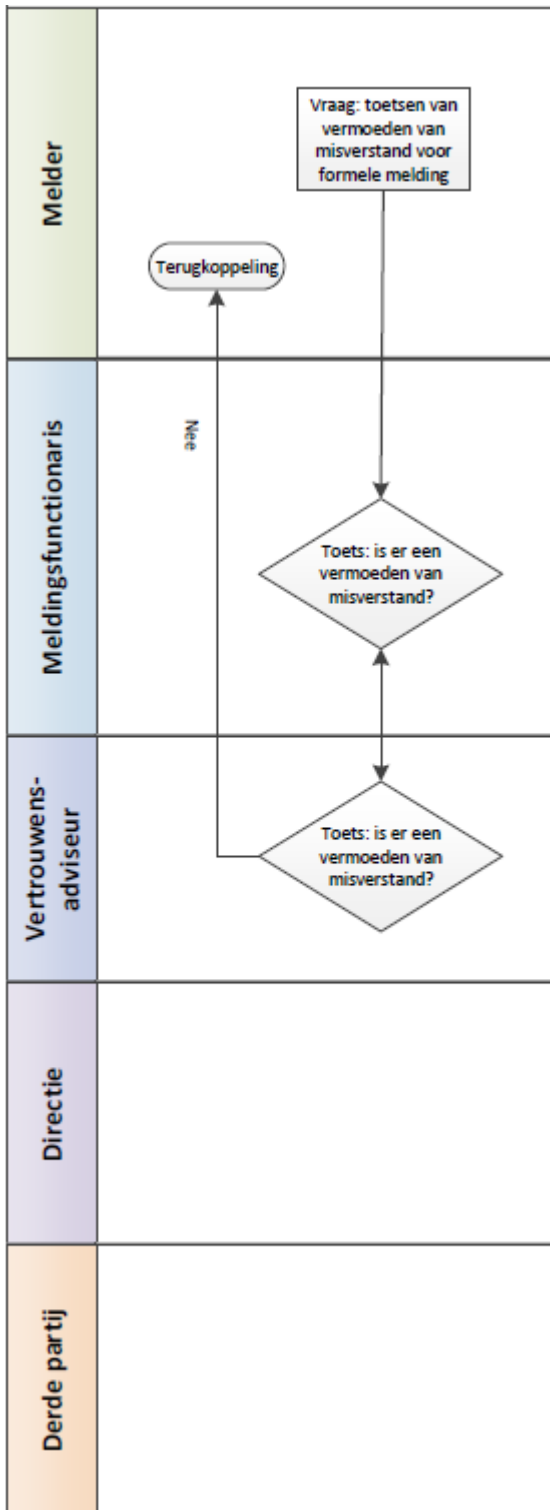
Melder

Vraag: toetsen van vermoeden van misverstand voor formele melding

Terugkoppeling

Meldingsfunctionaris

Nee

Toets: is er een vermoeden van misverstand?

Vertrouwens-adviseur

Toets: is er een vermoeden van misverstand?

Directie

Derde partij